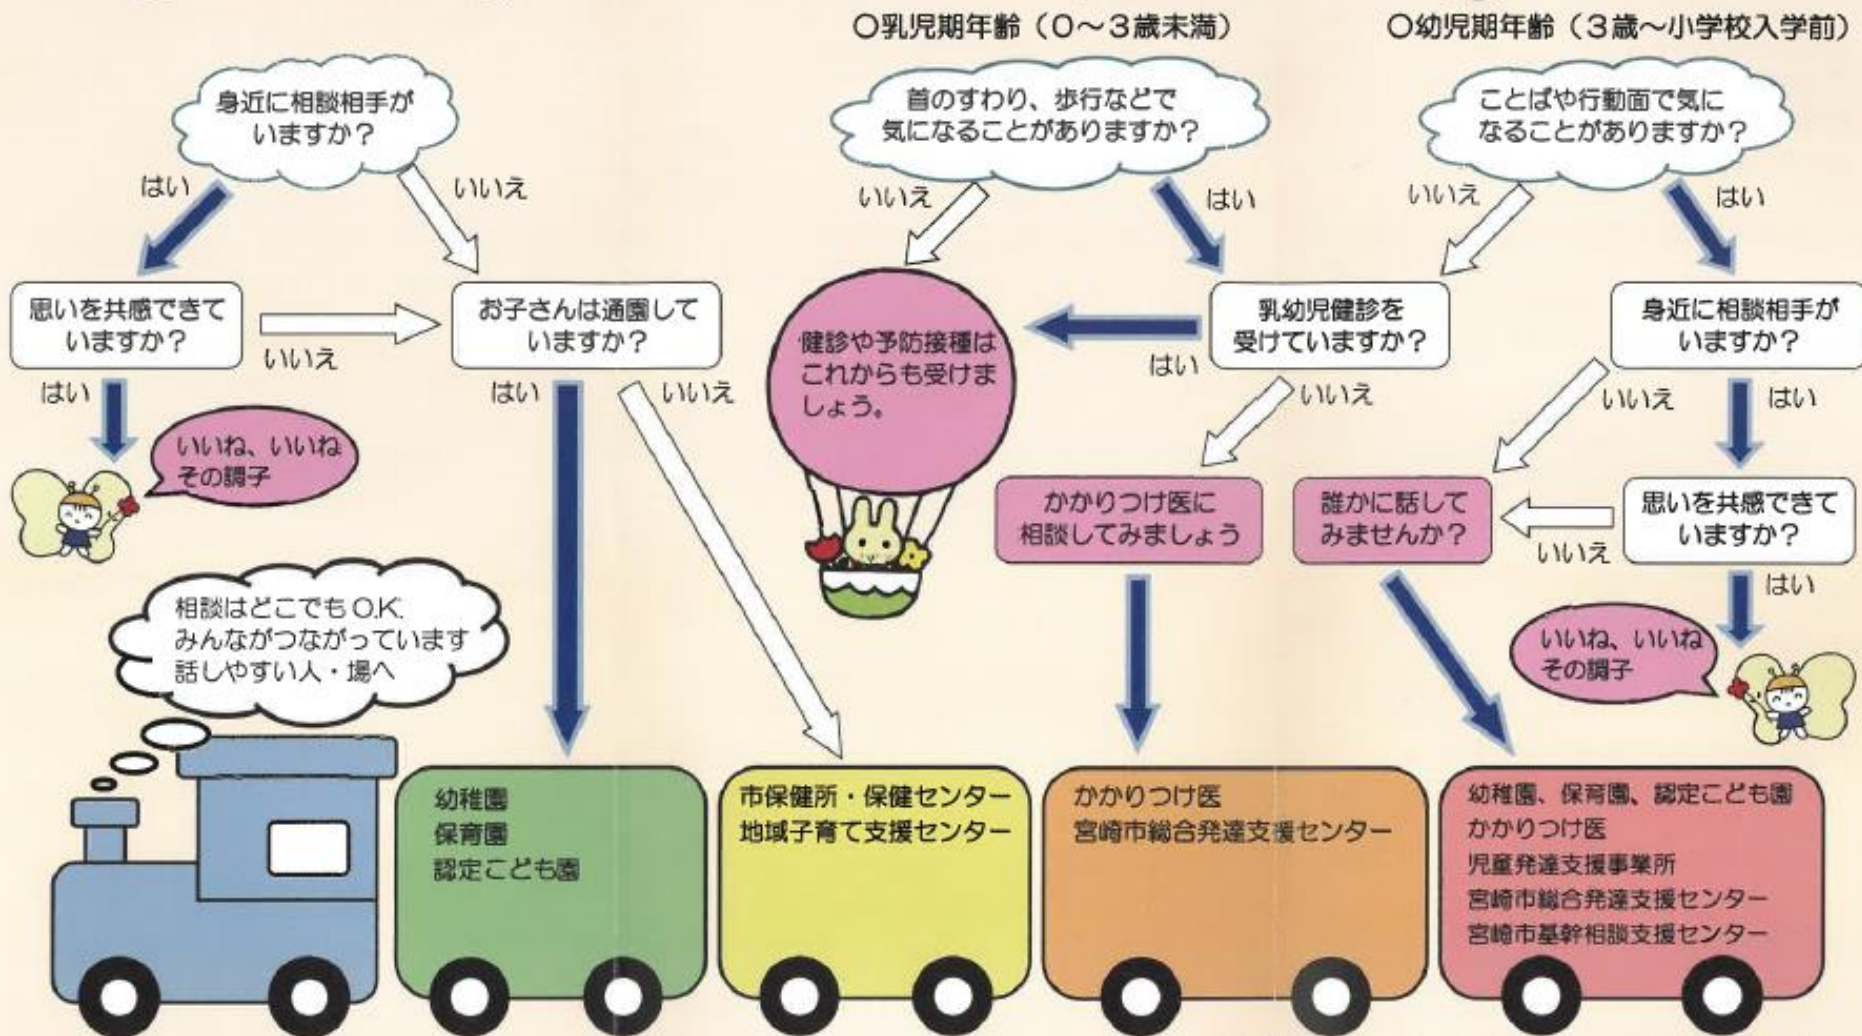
○乳児期年齢（0～3歳未満）

○幼児期年齢（3歳～小学校入学前）

身近に相談相手がいますか？

はい

いいえ

思いを共感できていますか？

いいえ

お子さんは通園していますか？

はい

いいね、いいね その調子

はい

いいえ

相談はどこでもO.K. みんながつながっています 話しやすい人・場へ

首のすわり、歩行などで気になることがありますか？

いいえ

はい

健診や予防接種はこれからも受けましょう。

はい

乳幼児健診を受けていますか？

いいえ

かかりつけ医に相談してみましょう

ことばや行動面で気になることがありますか？

いいえ

はい

身近に相談相手がいますか？

いいえ

はい

誰かに話してみませんか？

いいえ

思いを共感できていますか？

はい

いいね、いいね その調子

幼稚園
保育園
認定こども園

市保健所・保健センター
地域子育て支援センター

かかりつけ医
宮崎市総合発達支援センター

幼稚園、保育園、認定こども園
かかりつけ医
児童発達支援事業所
宮崎市総合発達支援センター
宮崎市基幹相談支援センター